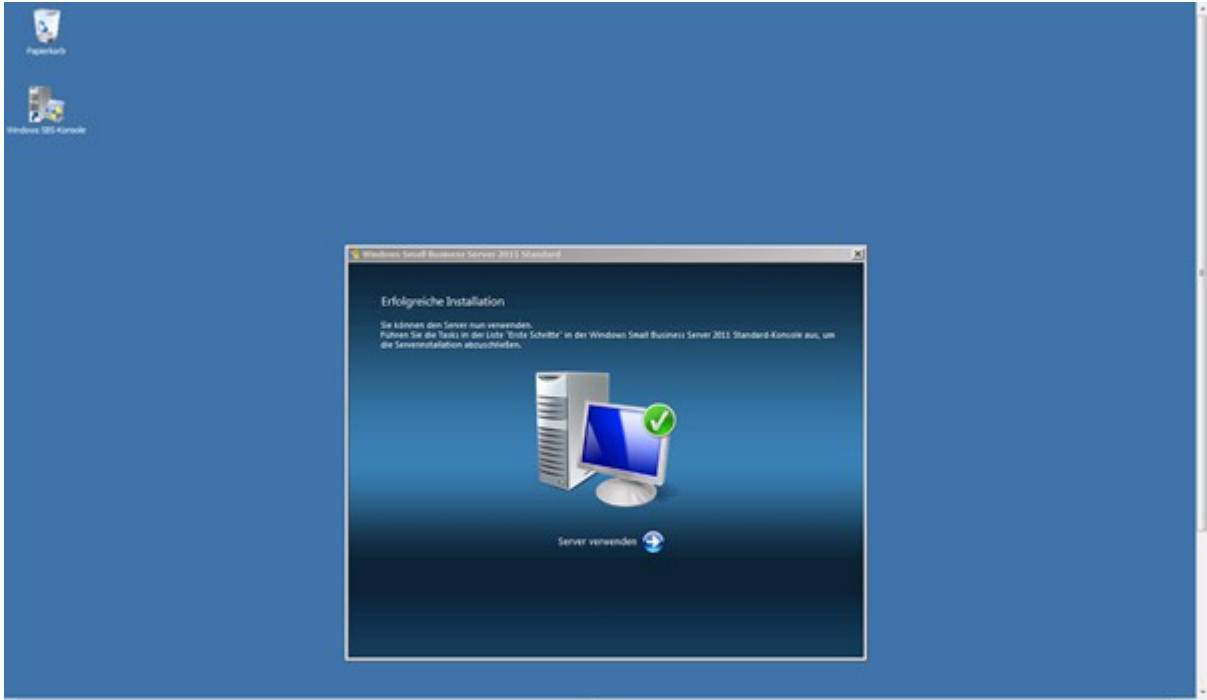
Papierkorb

Windows SBS-Konsole

Windows Small Business Server 2011 Standard

Erfolgreiche Installation

Sie können den Server nun verwenden.
Führen Sie die Tasks in der Liste "Erste Schritte" in der Windows Small Business Server 2011 Standard-Konsole aus, um die Serverinstallation abzuschließen.

Server verwenden